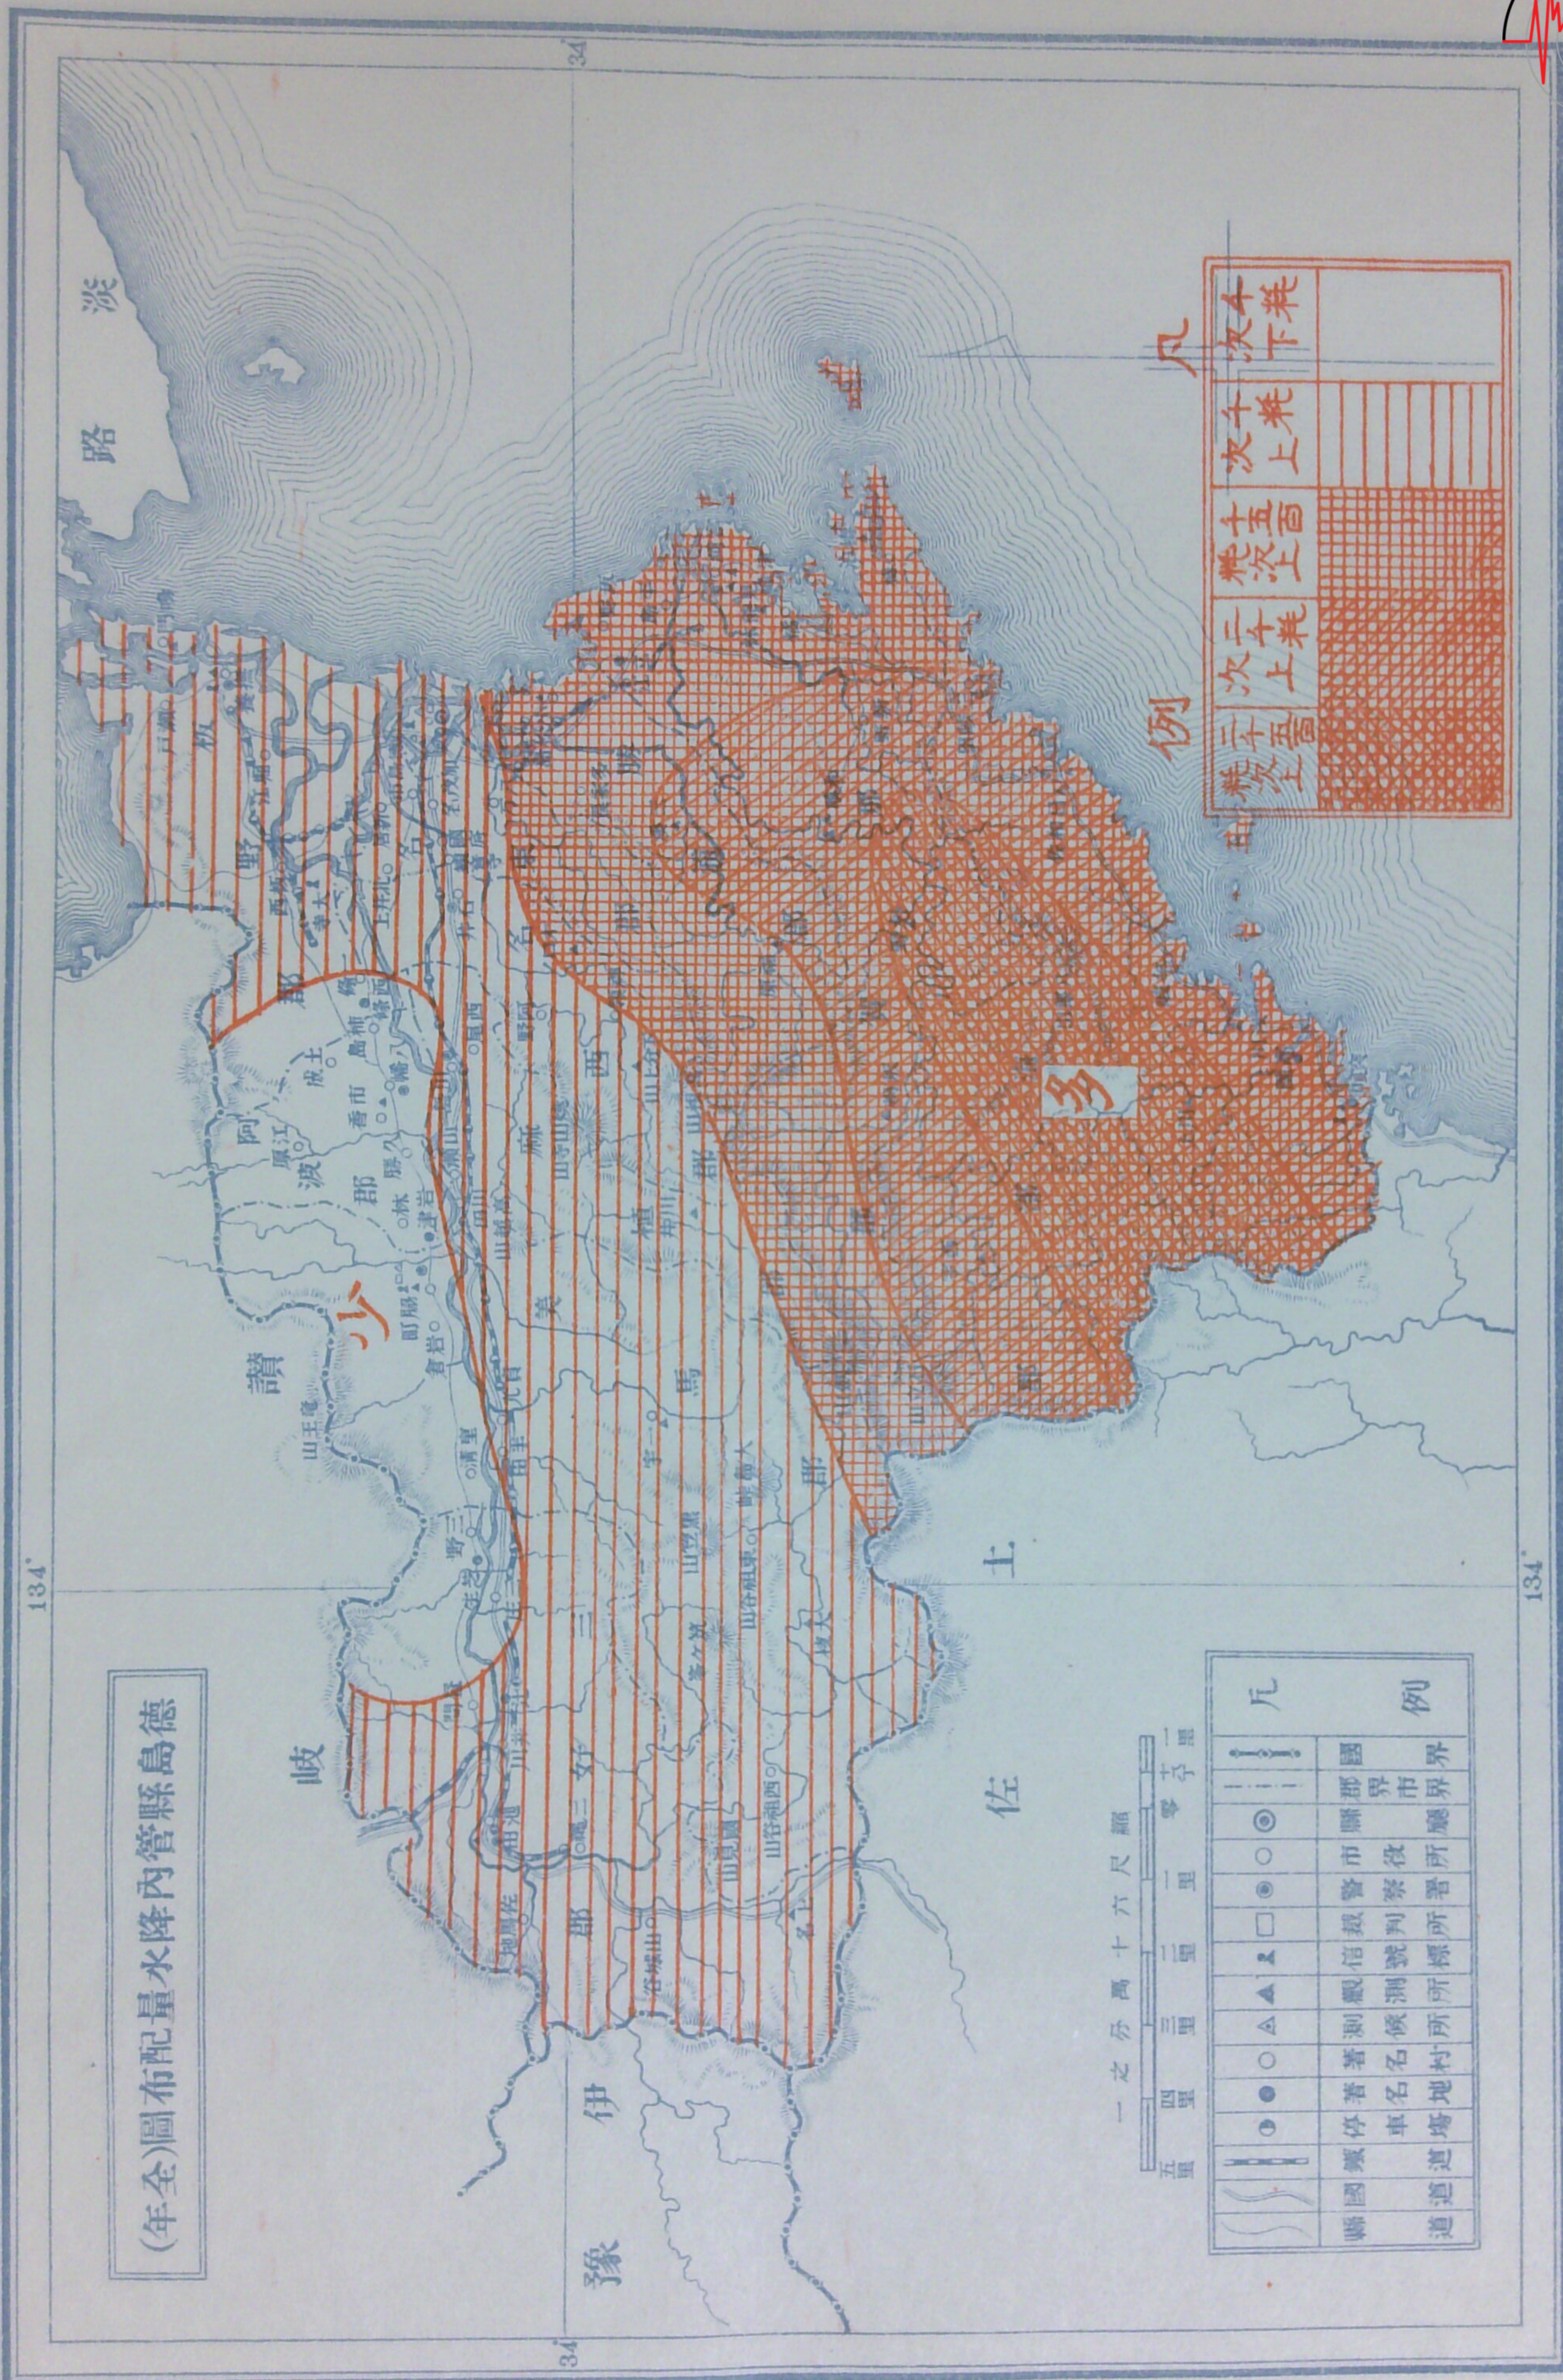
德島縣管内降水量配布圖(全年)

淡路

讃岐

伊豫

土佐

阿波郡

麻植郡

美馬郡

三好郡

名西郡

那賀郡

海部郡

多

少

凡例

三千五百粍以上

二千五百粍以上

千五百粍以上

千粍以下

凡例

國界

郡界

市界

町村界

鐵道

停車場

著名地

測候所

觀測所

信號所

裁判所

警察署

市役所

郡役所

一之分萬十六尺縮

一里 零 一里 二里 三里 四里 五里

134°

34°

134°

34°